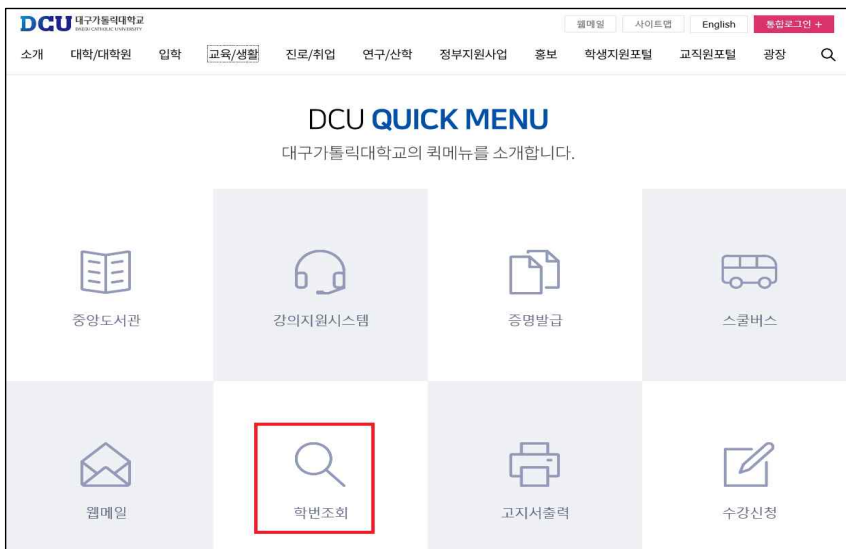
DCU 대구가톨릭대학교 DAEGU CATHOLIC UNIVERSITY

웹메일 사이트맵 English 통합로그인 +

소개 대학/대학원 입학 교육/생활 진로/취업 연구/산학 정부지원사업 홍보 학생지원포털 교직원포털 광장

DCU QUICK MENU

대구가톨릭대학교의 퀵메뉴를 소개합니다.

중앙도서관

강의지원시스템

증명발급

스쿨버스

웹메일

학번조회

고지서출력

수강신청